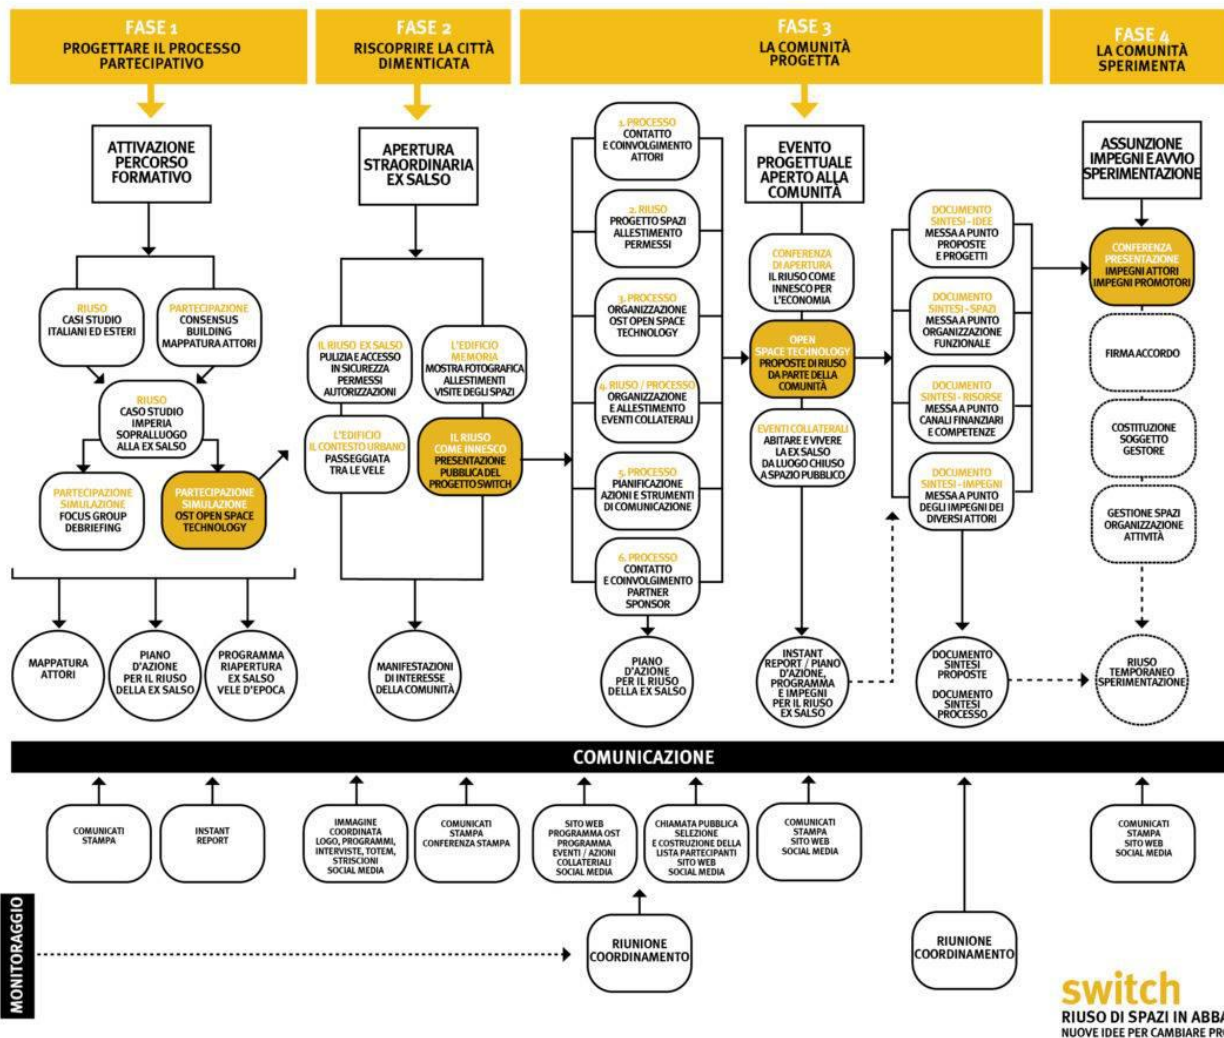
FASE 1
PROGETTARE IL PROCESSO PARTECIPATIVO

FASE 2
RISCOPRIRE LA CITTÀ DIMENTICATA

FASE 3
LA COMUNITÀ PROGETTA

FASE 4
LA COMUNITÀ SPERIMENTA

ATTIVAZIONE PERCORSO FORMATIVO

RIUSO
CASI STUDIO ITALIANI ED ESTERI

PARTECIPAZIONE
CONSENSUS BUILDING MAPPATURA ATTORI

RIUSO
CASO STUDIO IMPERIA SOPRALLUOGO ALLA EX SALSO

PARTECIPAZIONE SIMULAZIONE
FOCUS GROUP DEBRIEFING

PARTECIPAZIONE SIMULAZIONE
OST OPEN SPACE TECHNOLOGY

MAPPATURA ATTORI

PIANO D'AZIONE PER IL RIUSO DELLA EX SALSO

PROGRAMMA RIAPERTURA EX SALSO VELE D'EPOCA

APERTURA STRAORDINARIA EX SALSO

IL RIUSO EX SALSO
PULIZIA E ACCESSO IN SICUREZZA PERMESSI AUTORIZZAZIONI

L'EDIFICIO MEMORIA
MOSTRA FOTOGRAFICA ALLESTIMENTI VISITE DEGLI SPAZI

L'EDIFICIO IL CONTESTO URBANO
PASSEGGIATA TRA LE VELE

IL RIUSO COME INNESCO
PRESENTAZIONE PUBBLICA DEL PROGETTO SWITCH

MANIFESTAZIONI DI INTERESSE DELLA COMUNITÀ

1. PROCESSO
CONTATTO E COINVOLGIMENTO ATTORI

2. RIUSO
PROGETTO SPAZI ALLESTIMENTO PERMESSI

3. PROCESSO
ORGANIZZAZIONE OST OPEN SPACE TECHNOLOGY

4. RIUSO / PROCESSO
ORGANIZZAZIONE E ALLESTIMENTO EVENTI COLLATERALI

5. PROCESSO
PIANIFICAZIONE AZIONI E STRUMENTI DI COMUNICAZIONE

6. PROCESSO
CONTATTO E COINVOLGIMENTO PARTNER SPONSOR

PIANO D'AZIONE PER IL RIUSO DELLA EX SALSO

EVENTO PROGETTUALE APERTO ALLA COMUNITÀ

CONFERENZA DI APERTURA
IL RIUSO COME INNESCO PER L'ECONOMIA

OPEN SPACE TECHNOLOGY
PROPOSTE DI RIUSO DA PARTE DELLA COMUNITÀ

EVENTI COLLATERALI
ABITARE E VIVERE LA EX SALSO DA LUOGO CHIUSO A SPAZIO PUBBLICO

INSTANT REPORT / PIANO D'AZIONE, PROGRAMMA E IMPEGNI PER IL RIUSO EX SALSO

DOCUMENTO SINTESI - IDEE
MESSA A PUNTO PROPOSTE E PROGETTI

DOCUMENTO SINTESI - SPAZI
MESSA A PUNTO ORGANIZZAZIONE FUNZIONALE

DOCUMENTO SINTESI - RISORSE
MESSA A PUNTO CANALI FINANZIARI E COMPETENZE

DOCUMENTO SINTESI - IMPEGNI
MESSA A PUNTO DEGLI IMPEGNI DEI DIVERSI ATTORI

DOCUMENTO SINTESI PROPOSTE
DOCUMENTO SINTESI PROCESSO

ASSUNZIONE IMPEGNI E AVVIO SPERIMENTAZIONE

CONFERENZA PRESENTAZIONE
IMPEGNI ATTORI IMPEGNI PROMOTORI

FIRMA ACCORDO

COSTITUZIONE SOGGETTO GESTORE

GESTIONE SPAZI ORGANIZZAZIONE ATTIVITÀ

RIUSO TEMPORANEO SPERIMENTAZIONE

COMUNICAZIONE

COMUNICATI STAMPA

INSTANT REPORT

IMMAGINE COORDINATA LOGO, PROGRAMMI, INTERVISTE, TOTEM, STRISCIONI SOCIAL MEDIA

COMUNICATI STAMPA CONFERENZA STAMPA

SITO WEB PROGRAMMA OST PROGRAMMA EVENTI / AZIONI COLLATERALI SOCIAL MEDIA

CHIAMATA PUBBLICA SELEZIONE E COSTRUZIONE DELLA LISTA PARTECIPANTI SITO WEB SOCIAL MEDIA

COMUNICATI STAMPA SITO WEB SOCIAL MEDIA

COMUNICATI STAMPA SITO WEB SOCIAL MEDIA

MONITORAGGIO

RIUNIONE COORDINAMENTO

RIUNIONE COORDINAMENTO

switch
RIUSO DI SPAZI IN ABBA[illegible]
NUOVE IDEE PER CAMBIARE PR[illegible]